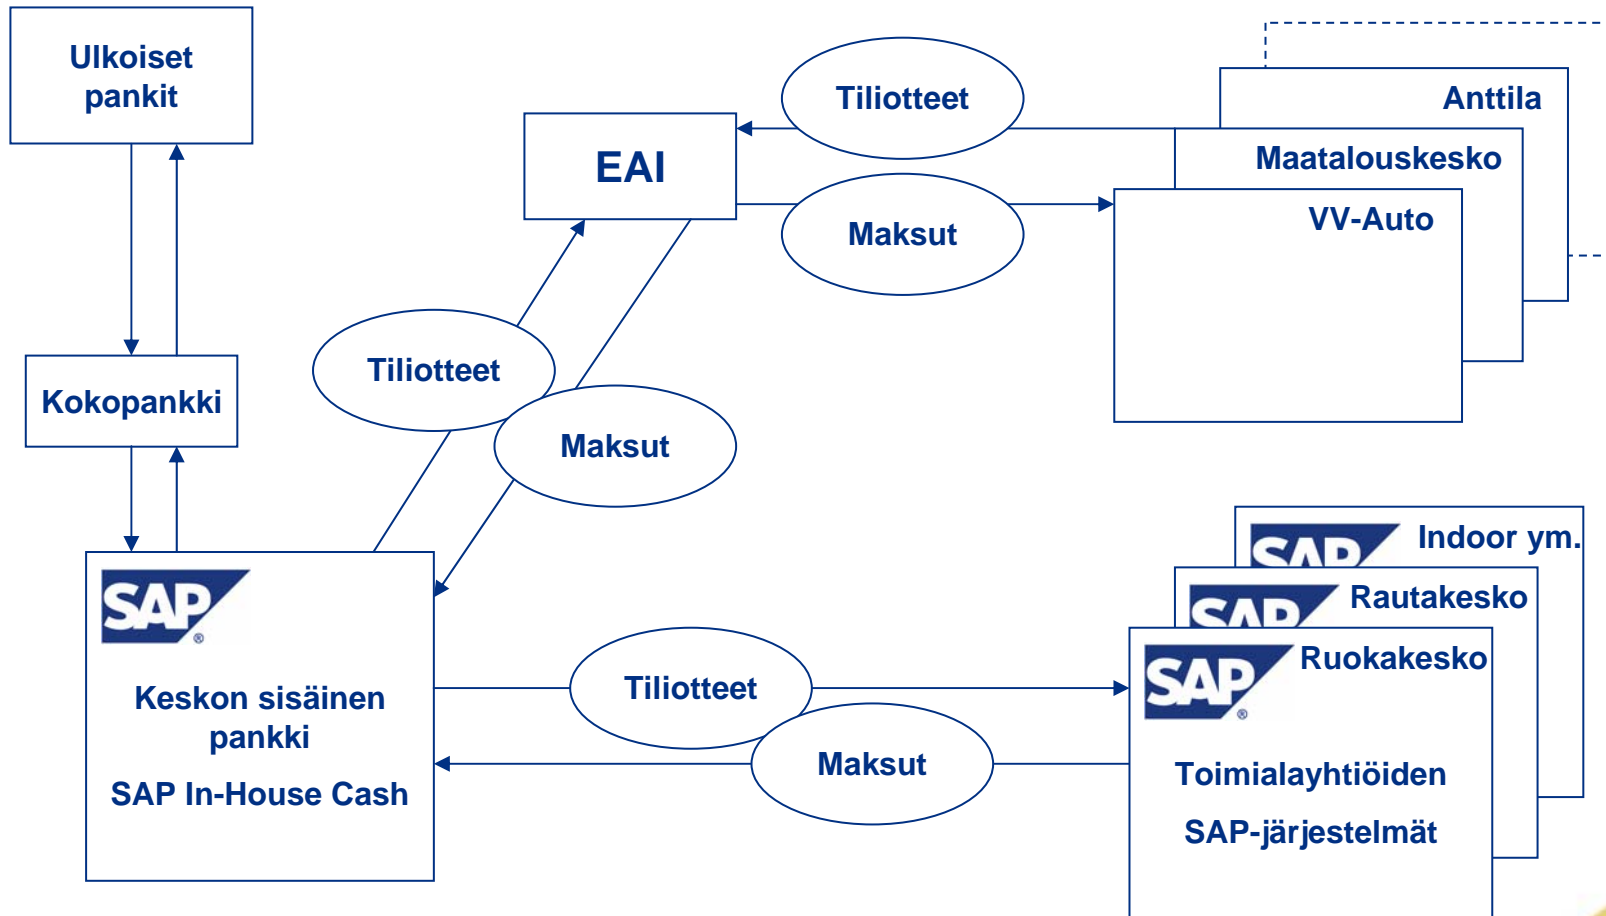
Ulkoiset pankit

Kokopankki

EAI

Tiliotteet

Maksut

Anttila

Maatalouskesko

VV-Auto

Tiliotteet

Maksut

SAP

Keskon sisäinen pankki

SAP In-House Cash

Tiliotteet

Maksut

SAP Indoor ym.

SAP Rautakesko

SAP Ruokakesko

Toimialayhtiöiden

SAP-järjestelmät